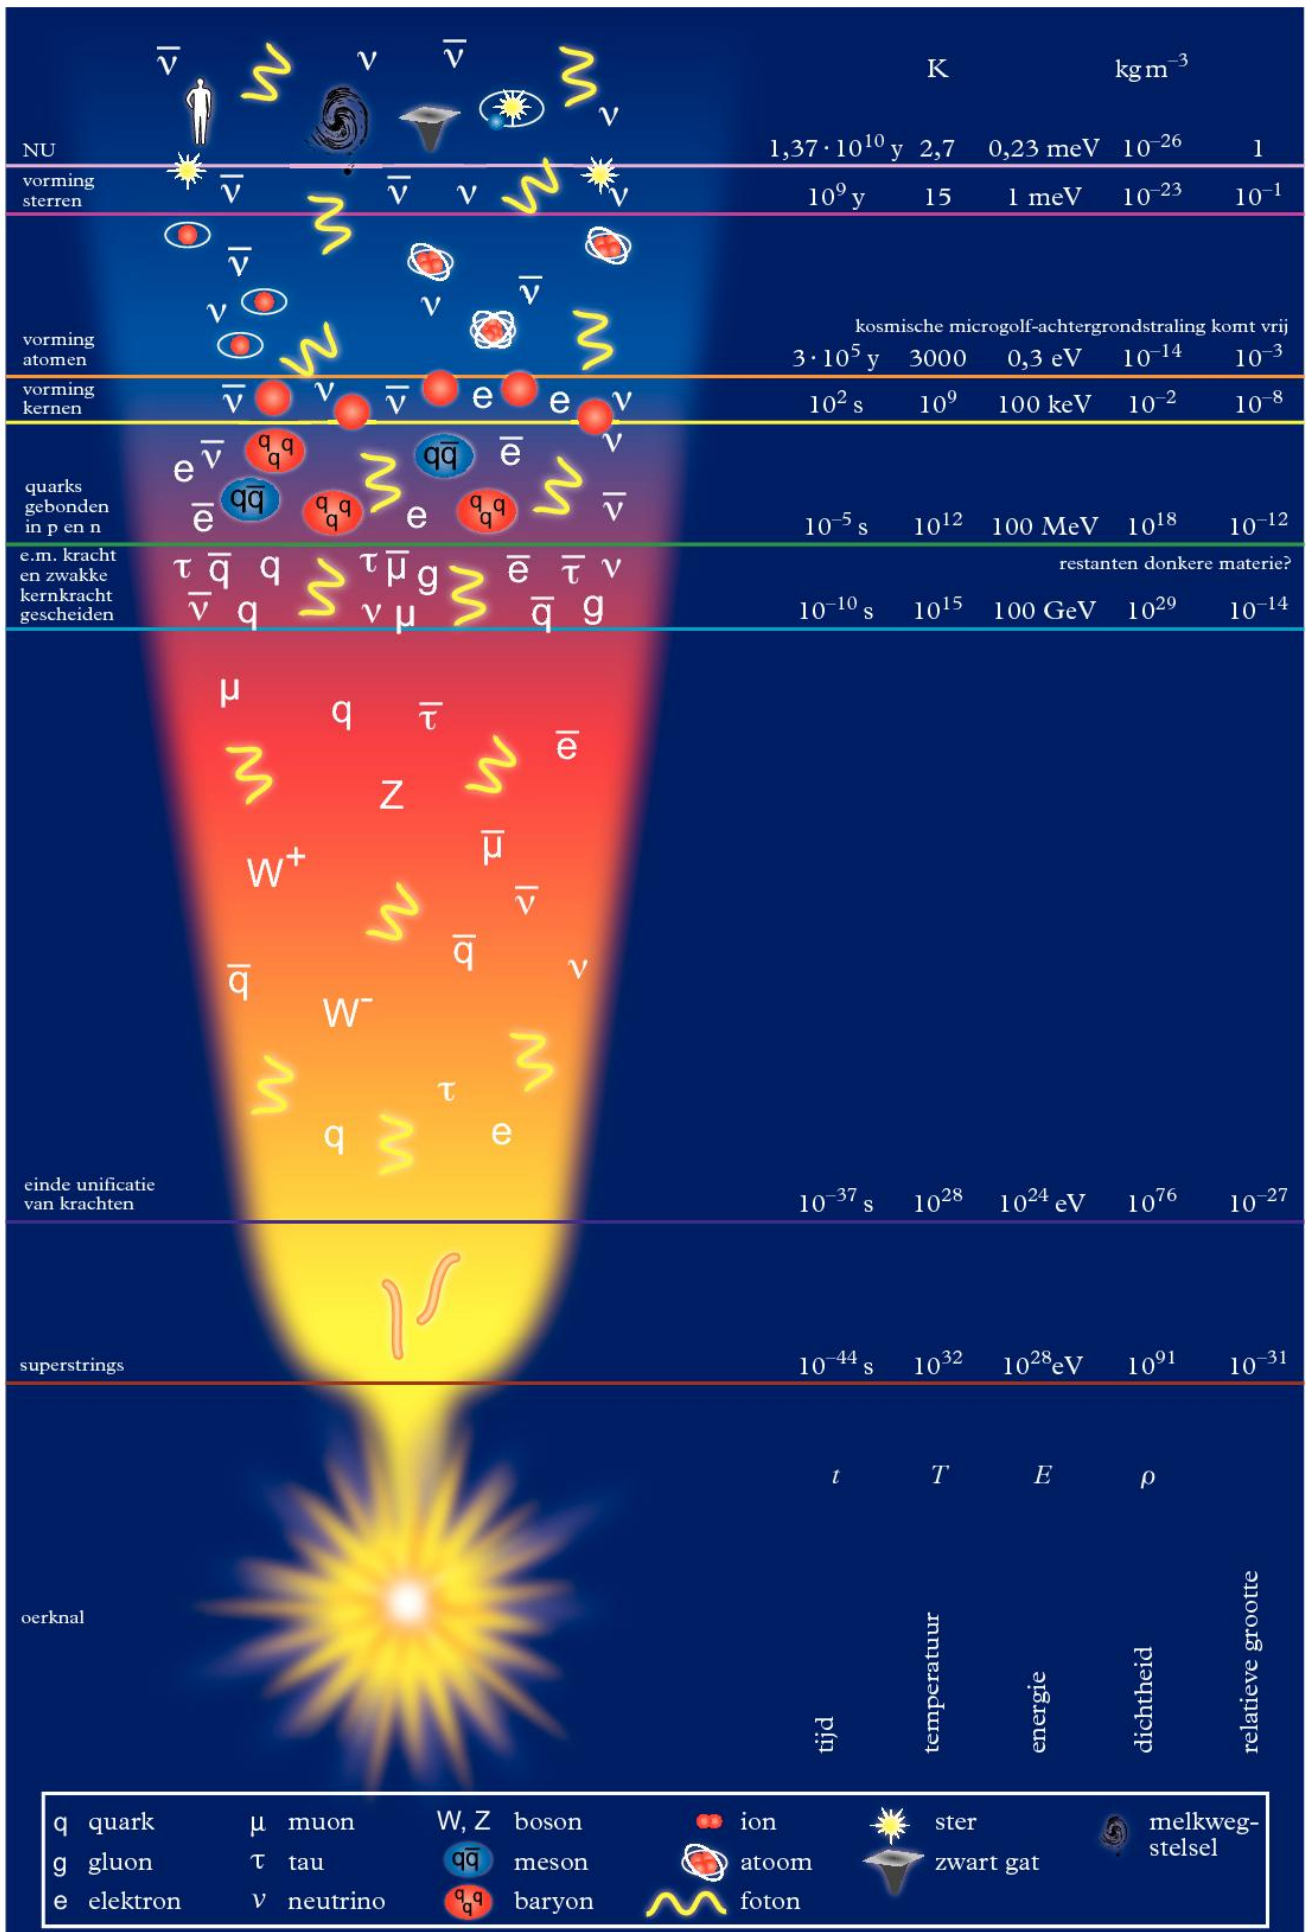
$\bar{\nu}$ $\nu$ $\bar{\nu}$ $\nu$

K kg m$^{-3}$

NU 1,37 · 10$^{10}$ y 2,7 0,23 meV 10$^{-26}$ 1

vorming sterren $\bar{\nu}$ $\bar{\nu}$ $\nu$ $\nu$ 10$^{9}$ y 15 1 meV 10$^{-23}$ 10$^{-1}$

$\bar{\nu}$ $\bar{\nu}$ $\nu$ $\nu$

kosmische microgolf-achtergrondstraling komt vrij

vorming atomen 3 · 10$^{5}$ y 3000 0,3 eV 10$^{-14}$ 10$^{-3}$

vorming kernen $\bar{\nu}$ $\nu$ $\bar{\nu}$ e e $\nu$ 10$^{2}$ s 10$^{9}$ 100 keV 10$^{-2}$ 10$^{-8}$

quarks gebonden in p en n e $\bar{\nu}$ qqq q$\bar{q}$ $\bar{e}$ $\nu$ q$\bar{q}$ $\bar{e}$ qqq e qqq $\bar{\nu}$ 10$^{-5}$ s 10$^{12}$ 100 MeV 10$^{18}$ 10$^{-12}$

e.m. kracht en zwakke kernkracht gescheiden $\tau$ $\bar{q}$ q $\tau$ $\bar{\mu}$ g $\bar{e}$ $\bar{\tau}$ $\nu$ $\bar{\nu}$ q $\nu$ $\mu$ $\bar{q}$ g

restanten donkere materie?

10$^{-10}$ s 10$^{15}$ 100 GeV 10$^{29}$ 10$^{-14}$

$\mu$ q $\bar{\tau}$ $\bar{e}$ Z W$^{+}$ $\bar{\mu}$ $\bar{\nu}$ $\bar{q}$ $\nu$ $\bar{q}$ W$^{-}$ $\tau$ q e

einde unificatie van krachten 10$^{-37}$ s 10$^{28}$ 10$^{24}$ eV 10$^{76}$ 10$^{-27}$

superstrings 10$^{-44}$ s 10$^{32}$ 10$^{28}$eV 10$^{91}$ 10$^{-31}$

$t$ $T$ $E$ $\rho$

oerknal

tijd temperatuur energie dichtheid relatieve grootte

q quark $\mu$ muon W, Z boson ion ster melkwegstelsel
g gluon $\tau$ tau q$\bar{q}$ meson atoom zwart gat
e elektron $\nu$ neutrino qqq baryon foton